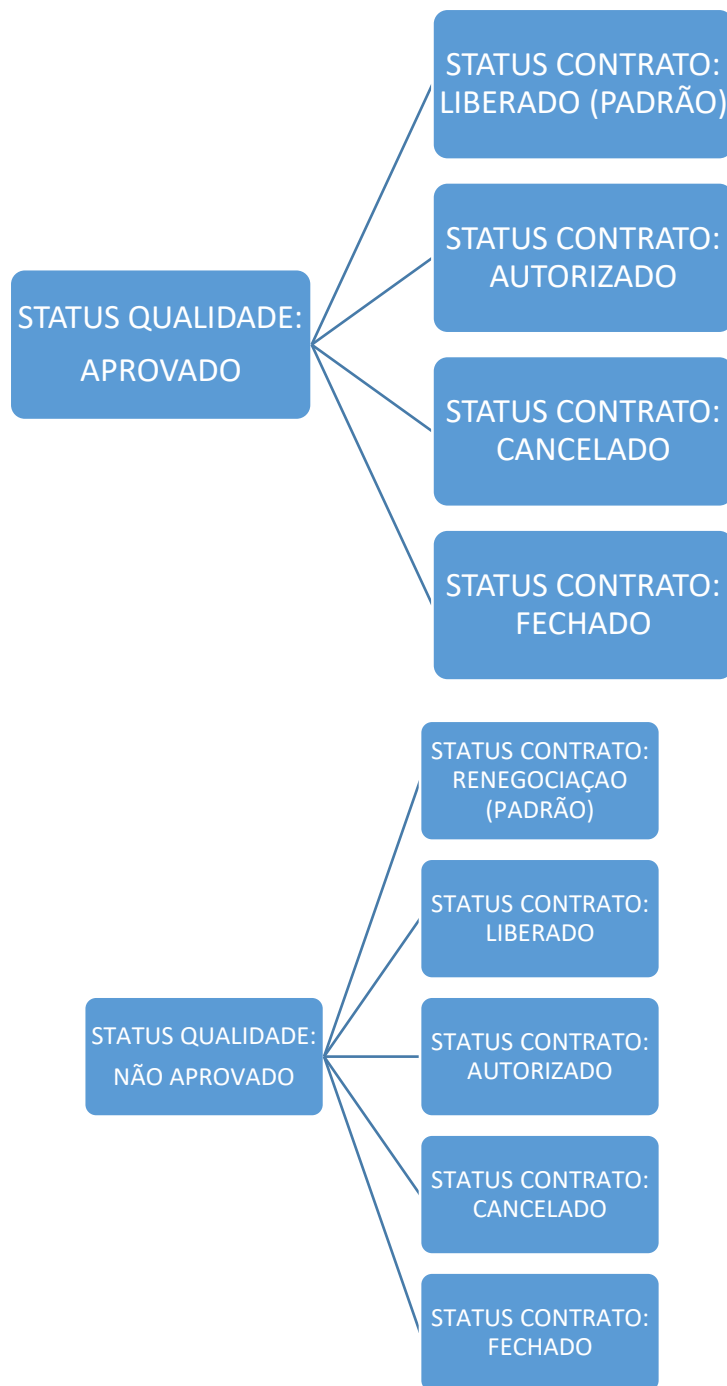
STATUS QUALIDADE: APROVADO

STATUS CONTRATO: LIBERADO (PADRÃO)

STATUS CONTRATO: AUTORIZADO

STATUS CONTRATO: CANCELADO

STATUS CONTRATO: FECHADO

STATUS QUALIDADE: NÃO APROVADO

STATUS CONTRATO: RENEGOCIAÇAO (PADRÃO)

STATUS CONTRATO: LIBERADO

STATUS CONTRATO: AUTORIZADO

STATUS CONTRATO: CANCELADO

STATUS CONTRATO: FECHADO